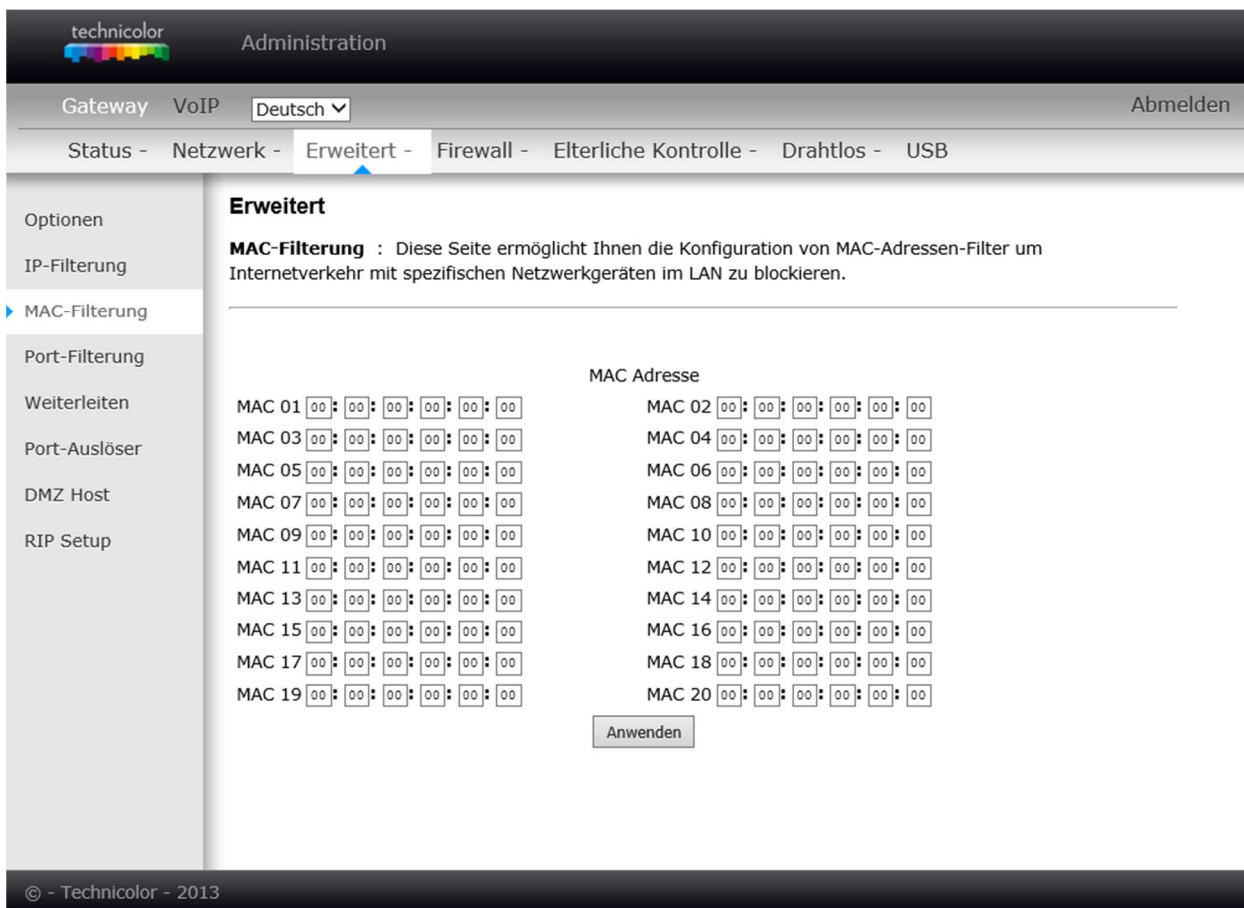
technicolor

Administration

Gateway VoIP Deutsch

Abmelden

Status - Netzwerk - Erweitert - Firewall - Elterliche Kontrolle - Drahtlos - USB

Optionen

IP-Filterung

MAC-Filterung

Port-Filterung

Weiterleiten

Port-Auslöser

DMZ Host

RIP Setup

Erweitert

**MAC-Filterung** : Diese Seite ermöglicht Ihnen die Konfiguration von MAC-Adressen-Filter um Internetverkehr mit spezifischen Netzwerkgeräten im LAN zu blockieren.

MAC Adresse

MAC 01 00 : 00 : 00 : 00 : 00 : 00
MAC 02 00 : 00 : 00 : 00 : 00 : 00
MAC 03 00 : 00 : 00 : 00 : 00 : 00
MAC 04 00 : 00 : 00 : 00 : 00 : 00
MAC 05 00 : 00 : 00 : 00 : 00 : 00
MAC 06 00 : 00 : 00 : 00 : 00 : 00
MAC 07 00 : 00 : 00 : 00 : 00 : 00
MAC 08 00 : 00 : 00 : 00 : 00 : 00
MAC 09 00 : 00 : 00 : 00 : 00 : 00
MAC 10 00 : 00 : 00 : 00 : 00 : 00
MAC 11 00 : 00 : 00 : 00 : 00 : 00
MAC 12 00 : 00 : 00 : 00 : 00 : 00
MAC 13 00 : 00 : 00 : 00 : 00 : 00
MAC 14 00 : 00 : 00 : 00 : 00 : 00
MAC 15 00 : 00 : 00 : 00 : 00 : 00
MAC 16 00 : 00 : 00 : 00 : 00 : 00
MAC 17 00 : 00 : 00 : 00 : 00 : 00
MAC 18 00 : 00 : 00 : 00 : 00 : 00
MAC 19 00 : 00 : 00 : 00 : 00 : 00
MAC 20 00 : 00 : 00 : 00 : 00 : 00

Anwenden

© - Technicolor - 2013